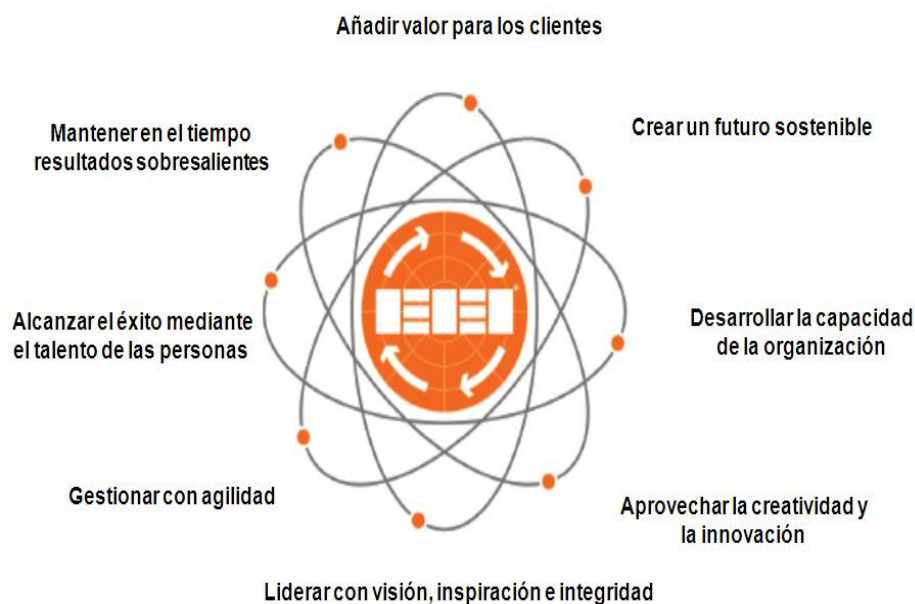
Añadir valor para los clientes

Crear un futuro sostenible

Desarrollar la capacidad de la organización

Aprovechar la creatividad y la innovación

Liderar con visión, inspiración e integridad

Gestionar con agilidad

Alcanzar el éxito mediante el talento de las personas

Mantener en el tiempo resultados sobresalientes

EFQM